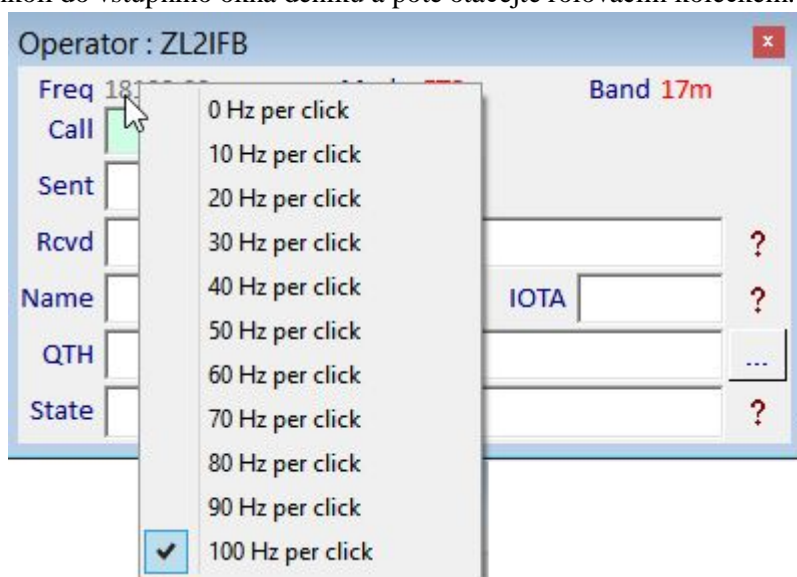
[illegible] do vstupního okna deníku a poté otáčejte rolovacím kolečkem.

Operator : ZL2IFB

x

Freq 18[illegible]

Band 17m

Call

Sent

Rcvd

?

Name

IOTA

?

QTH

...

State

?

0 Hz per click
10 Hz per click
20 Hz per click
30 Hz per click
40 Hz per click
50 Hz per click
60 Hz per click
70 Hz per click
80 Hz per click
90 Hz per click
✔ 100 Hz per click